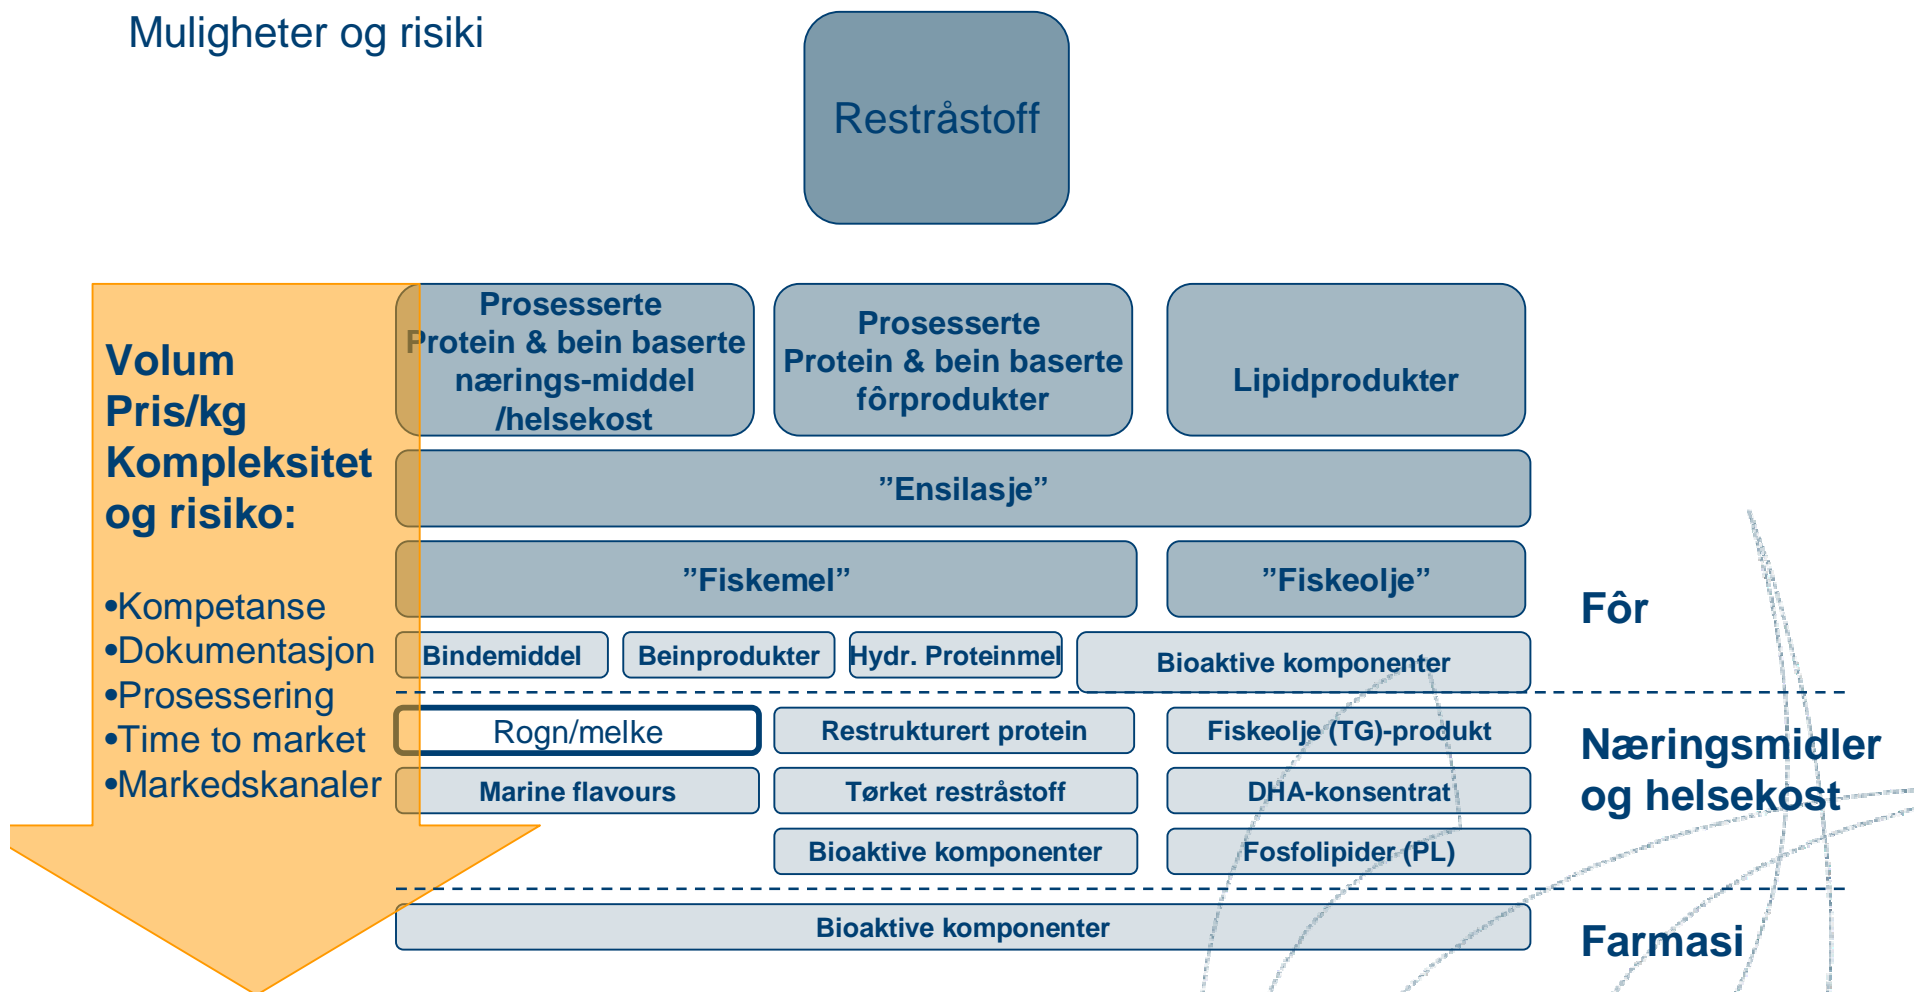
Muligheter og risiki

Restråstoff

Volum
Pris/kg
Kompleksitet og risiko:

•Kompetanse
•Dokumentasjon
•Prosessering
•Time to market
•Markedskanaler

Prosesserte Protein & bein baserte nærings-middel /helsekost

Prosesserte Protein & bein baserte fôrprodukter

Lipidprodukter

"Ensilasje"

"Fiskemel"

"Fiskeolje"

Fôr

Bindemiddel

Beinprodukter

Hydr. Proteinmel

Bioaktive komponenter

Rogn/melke

Restrukturert protein

Fiskeolje (TG)-produkt

Næringsmidler og helsekost

Marine flavours

Tørket restråstoff

DHA-konsentrat

Bioaktive komponenter

Fosfolipider (PL)

Bioaktive komponenter

Farmasi